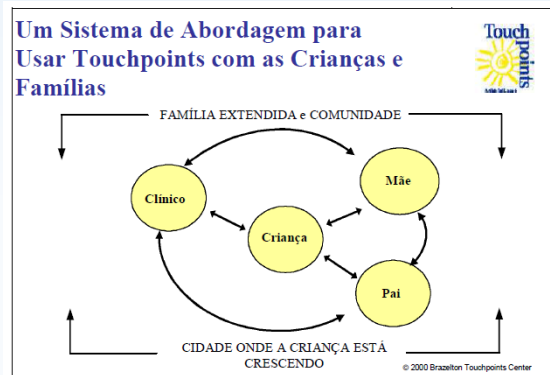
Um Sistema de Abordagem para Usar Touchpoints com as Crianças e Famílias

Touchpoints

FAMÍLIA EXTENDIDA e COMUNIDADE

Clínico

Mãe

Criança

Pai

CIDADE ONDE A CRIANÇA ESTÁ CRESCENDO

© 2000 Brazelton Touchpoints Center